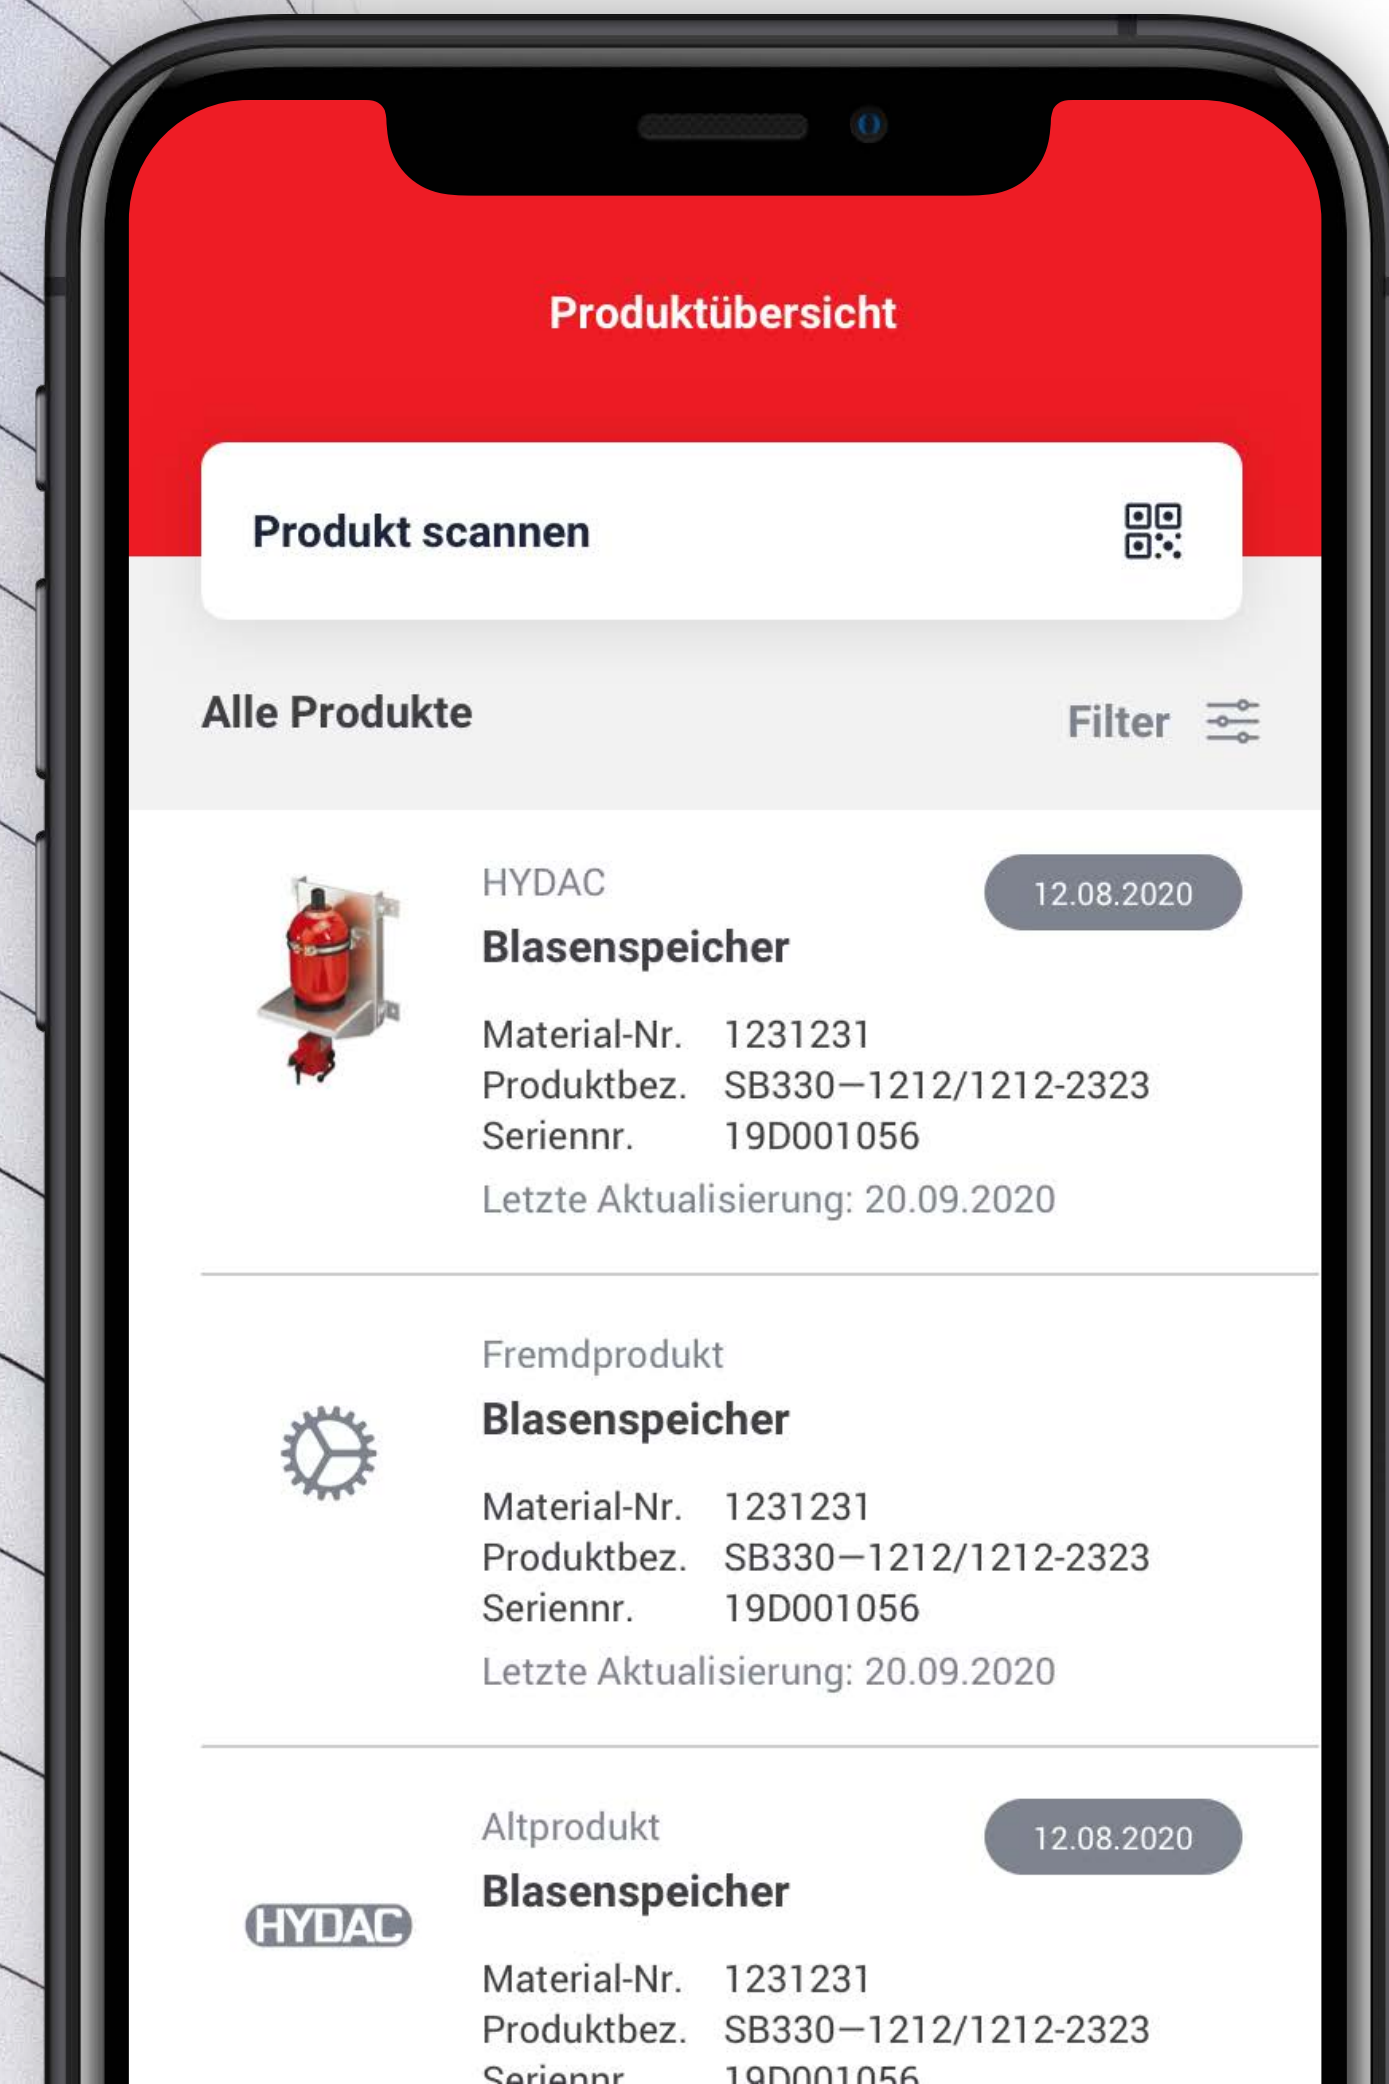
Produktübersicht

Produkt scannen

Alle Produkte

Filter

HYDAC
Blasenspeicher

12.08.2020

Material-Nr. 1231231
Produktbez. SB330—1212/1212-2323
Seriennr. 19D001056
Letzte Aktualisierung: 20.09.2020

Fremdprodukt
Blasenspeicher

Material-Nr. 1231231
Produktbez. SB330—1212/1212-2323
Seriennr. 19D001056
Letzte Aktualisierung: 20.09.2020

HYDAC

Altprodukt
Blasenspeicher

12.08.2020

Material-Nr. 1231231
Produktbez. SB330—1212/1212-2323
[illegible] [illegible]